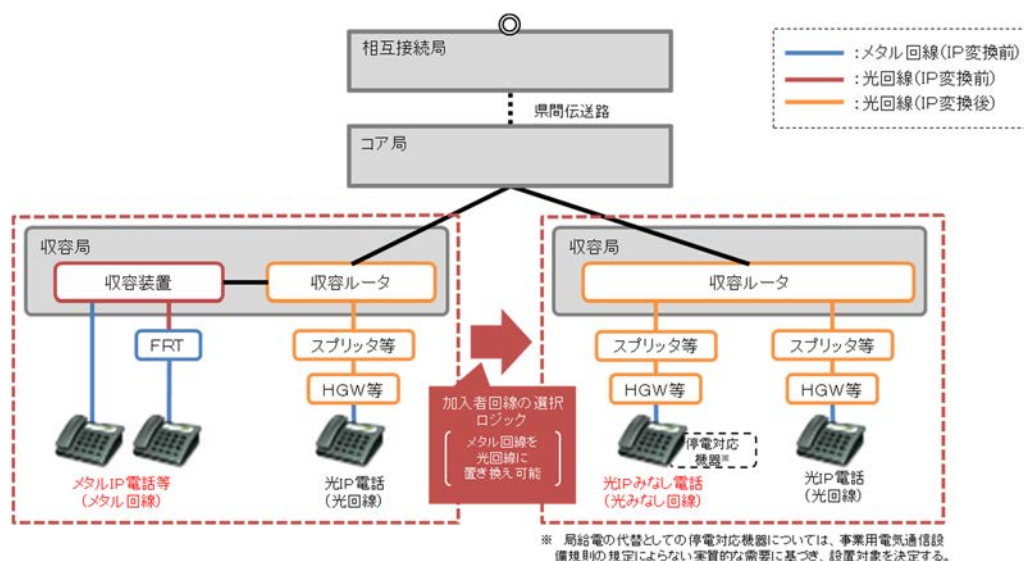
:メタル回線(IP変換前)
:光回線(IP変換前)
:光回線(IP変換後)

相互接続局

県間伝送路

コア局

収容局

収容装置

収容ルータ

FRT

スプリッタ等

HGW等

メタルIP電話等
(メタル回線)

光IP電話
(光回線)

加入者回線の選択ロジック

メタル回線を光回線に置き換え可能

収容局

収容ルータ

スプリッタ等

スプリッタ等

HGW等

HGW等

停電対応機器※

光IPみなし電話
(光みなし回線)

光IP電話
(光回線)

※ 局給電の代替としての停電対応機器については、事業用電気通信設備規則の規定によらない実質的な需要に基づき、設置対象を決定する。